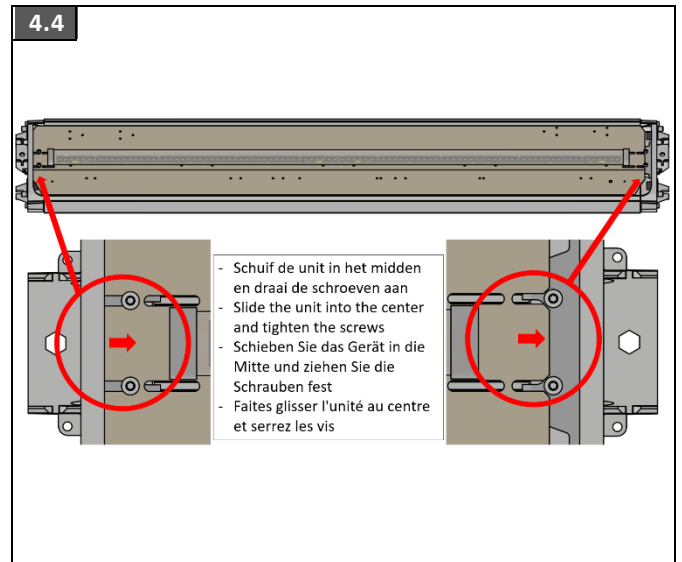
4.4

- Schuif de unit in het midden en draai de schroeven aan
- Slide the unit into the center and tighten the screws
- Schieben Sie das Gerät in die Mitte und ziehen Sie die Schrauben fest
- Faites glisser l'unité au centre et serrez les vis